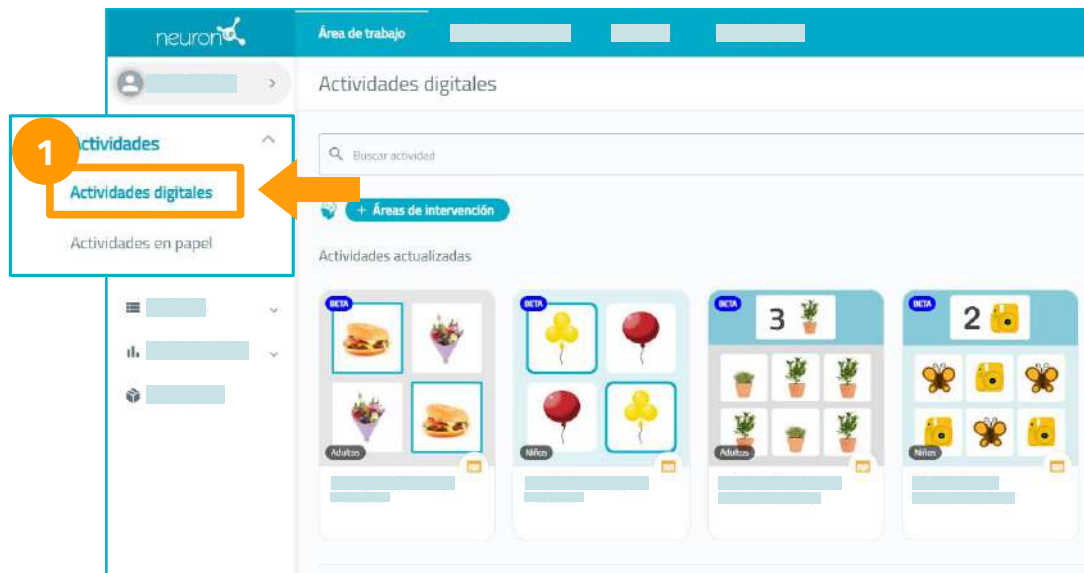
neuron

Área de trabajo

Actividades digitales

1

Actividades

Actividades digitales

Actividades en papel

Buscar actividad

+ Áreas de intervención

Actividades actualizadas

BETA

Adultos

BETA

Niños

BETA

3

Adultos

BETA

2

Niños